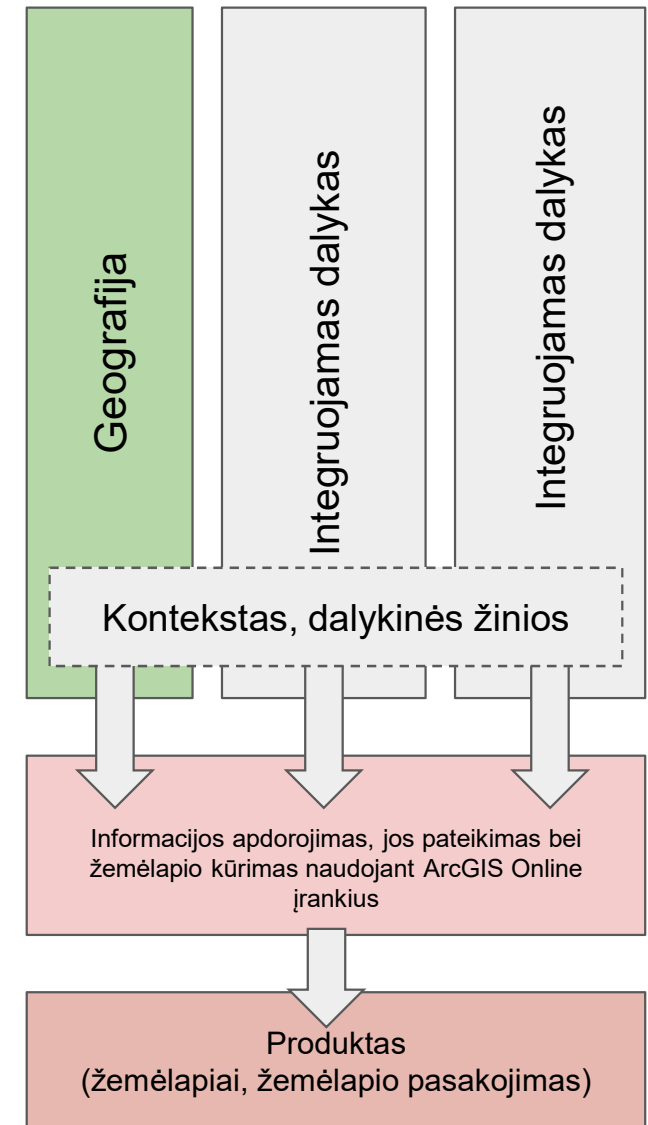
Geografija

Integruojamas dalykas

Integruojamas dalykas

Kontekstas, dalykinės žinios

Informacijos apdorojimas, jos pateikimas bei žemėlapio kūrimas naudojant ArcGIS Online įrankius

Produktas
(žemėlapiai, žemėlapio pasakojimas)